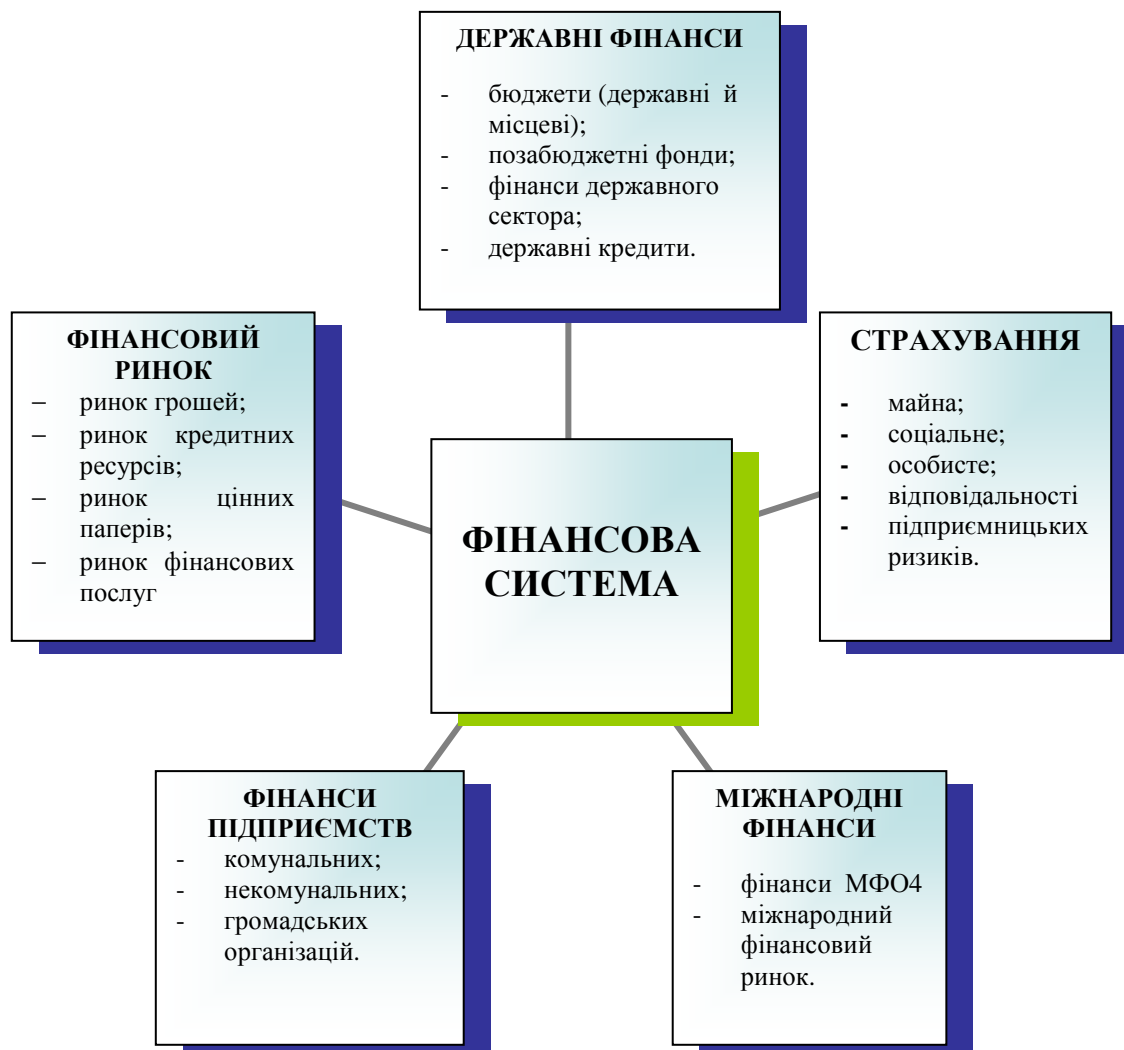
ДЕРЖАВНІ ФІНАНСИ

- бюджети (державні й місцеві);
- позабюджетні фонди;
- фінанси державного сектора;
- державні кредити.

ФІНАНСОВИЙ РИНОК
– ринок грошей;
– ринок кредитних ресурсів;
– ринок цінних паперів;
– ринок фінансових послуг

СТРАХУВАННЯ

- майна;
- соціальне;
- особисте;
- відповідальності
- підприємницьких ризиків.

ФІНАНСОВА СИСТЕМА

ФІНАНСИ ПІДПРИЄМСТВ
- комунальних;
- некомунальних;
- громадських організацій.

МІЖНАРОДНІ ФІНАНСИ

- фінанси МФО4
- міжнародний фінансовий ринок.